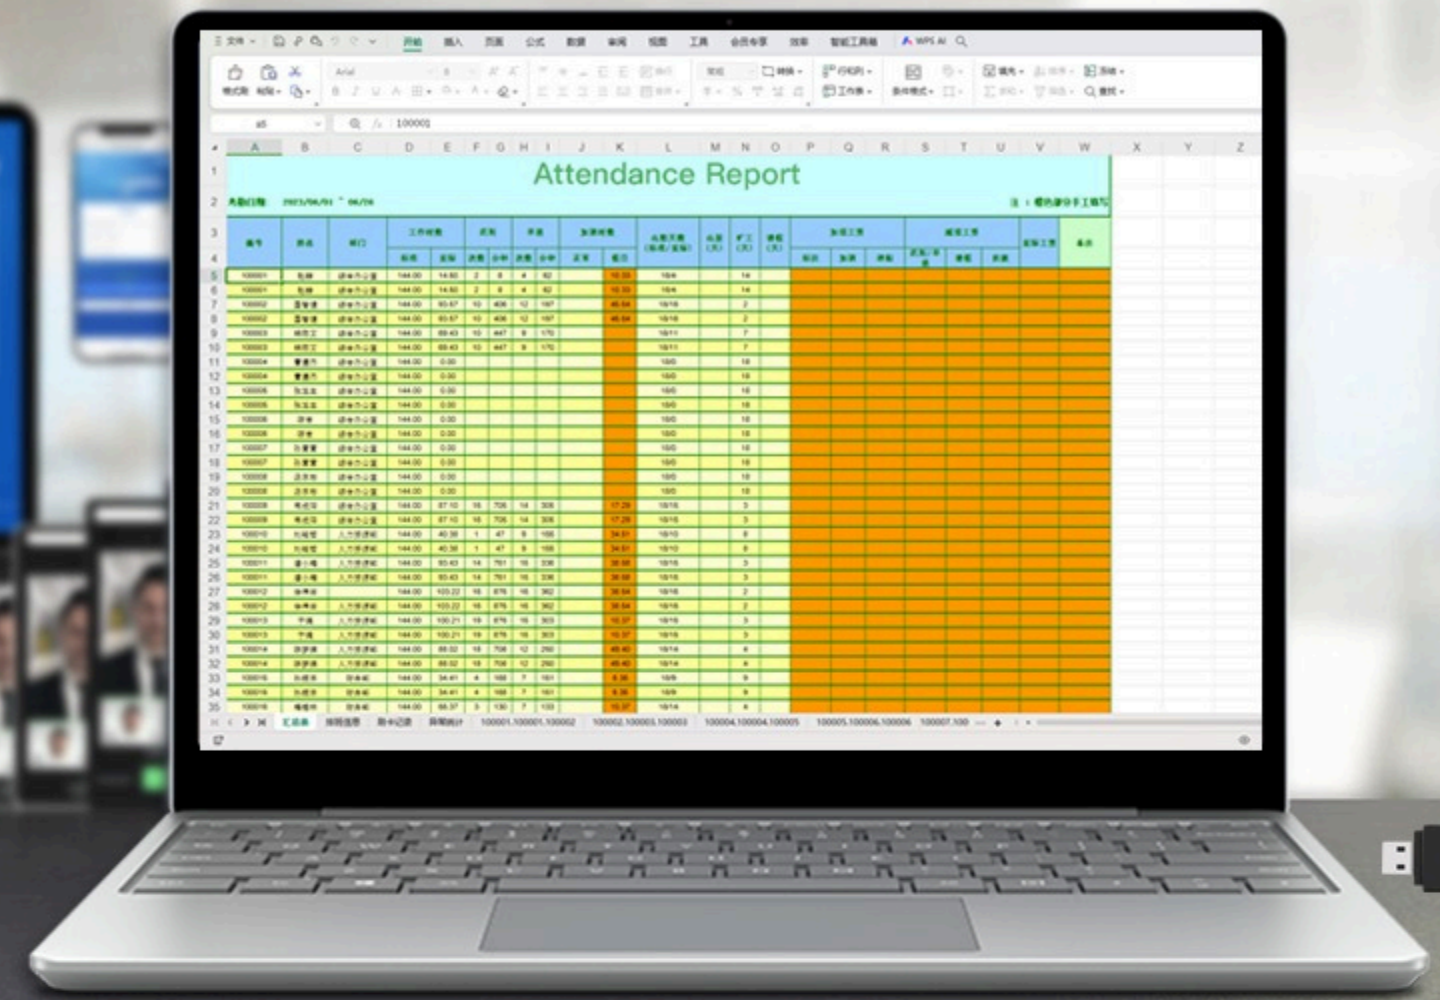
开始 插入 页面 公式 数据 审阅 视图 工具 会员专享 效率 智能工具箱 WPS AI

Arial

100001

A B C D E F G H I J K L M N O P Q R S T U V W X Y Z

Attendance Report

考勤日期: 2023/06/01 ~ 06/26

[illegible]

汇总表 排班信息 刷卡记录 异常统计 100001.100001.100002 100002.100003.100003 100004.100004.100005 100005.100006.100006 100007.100